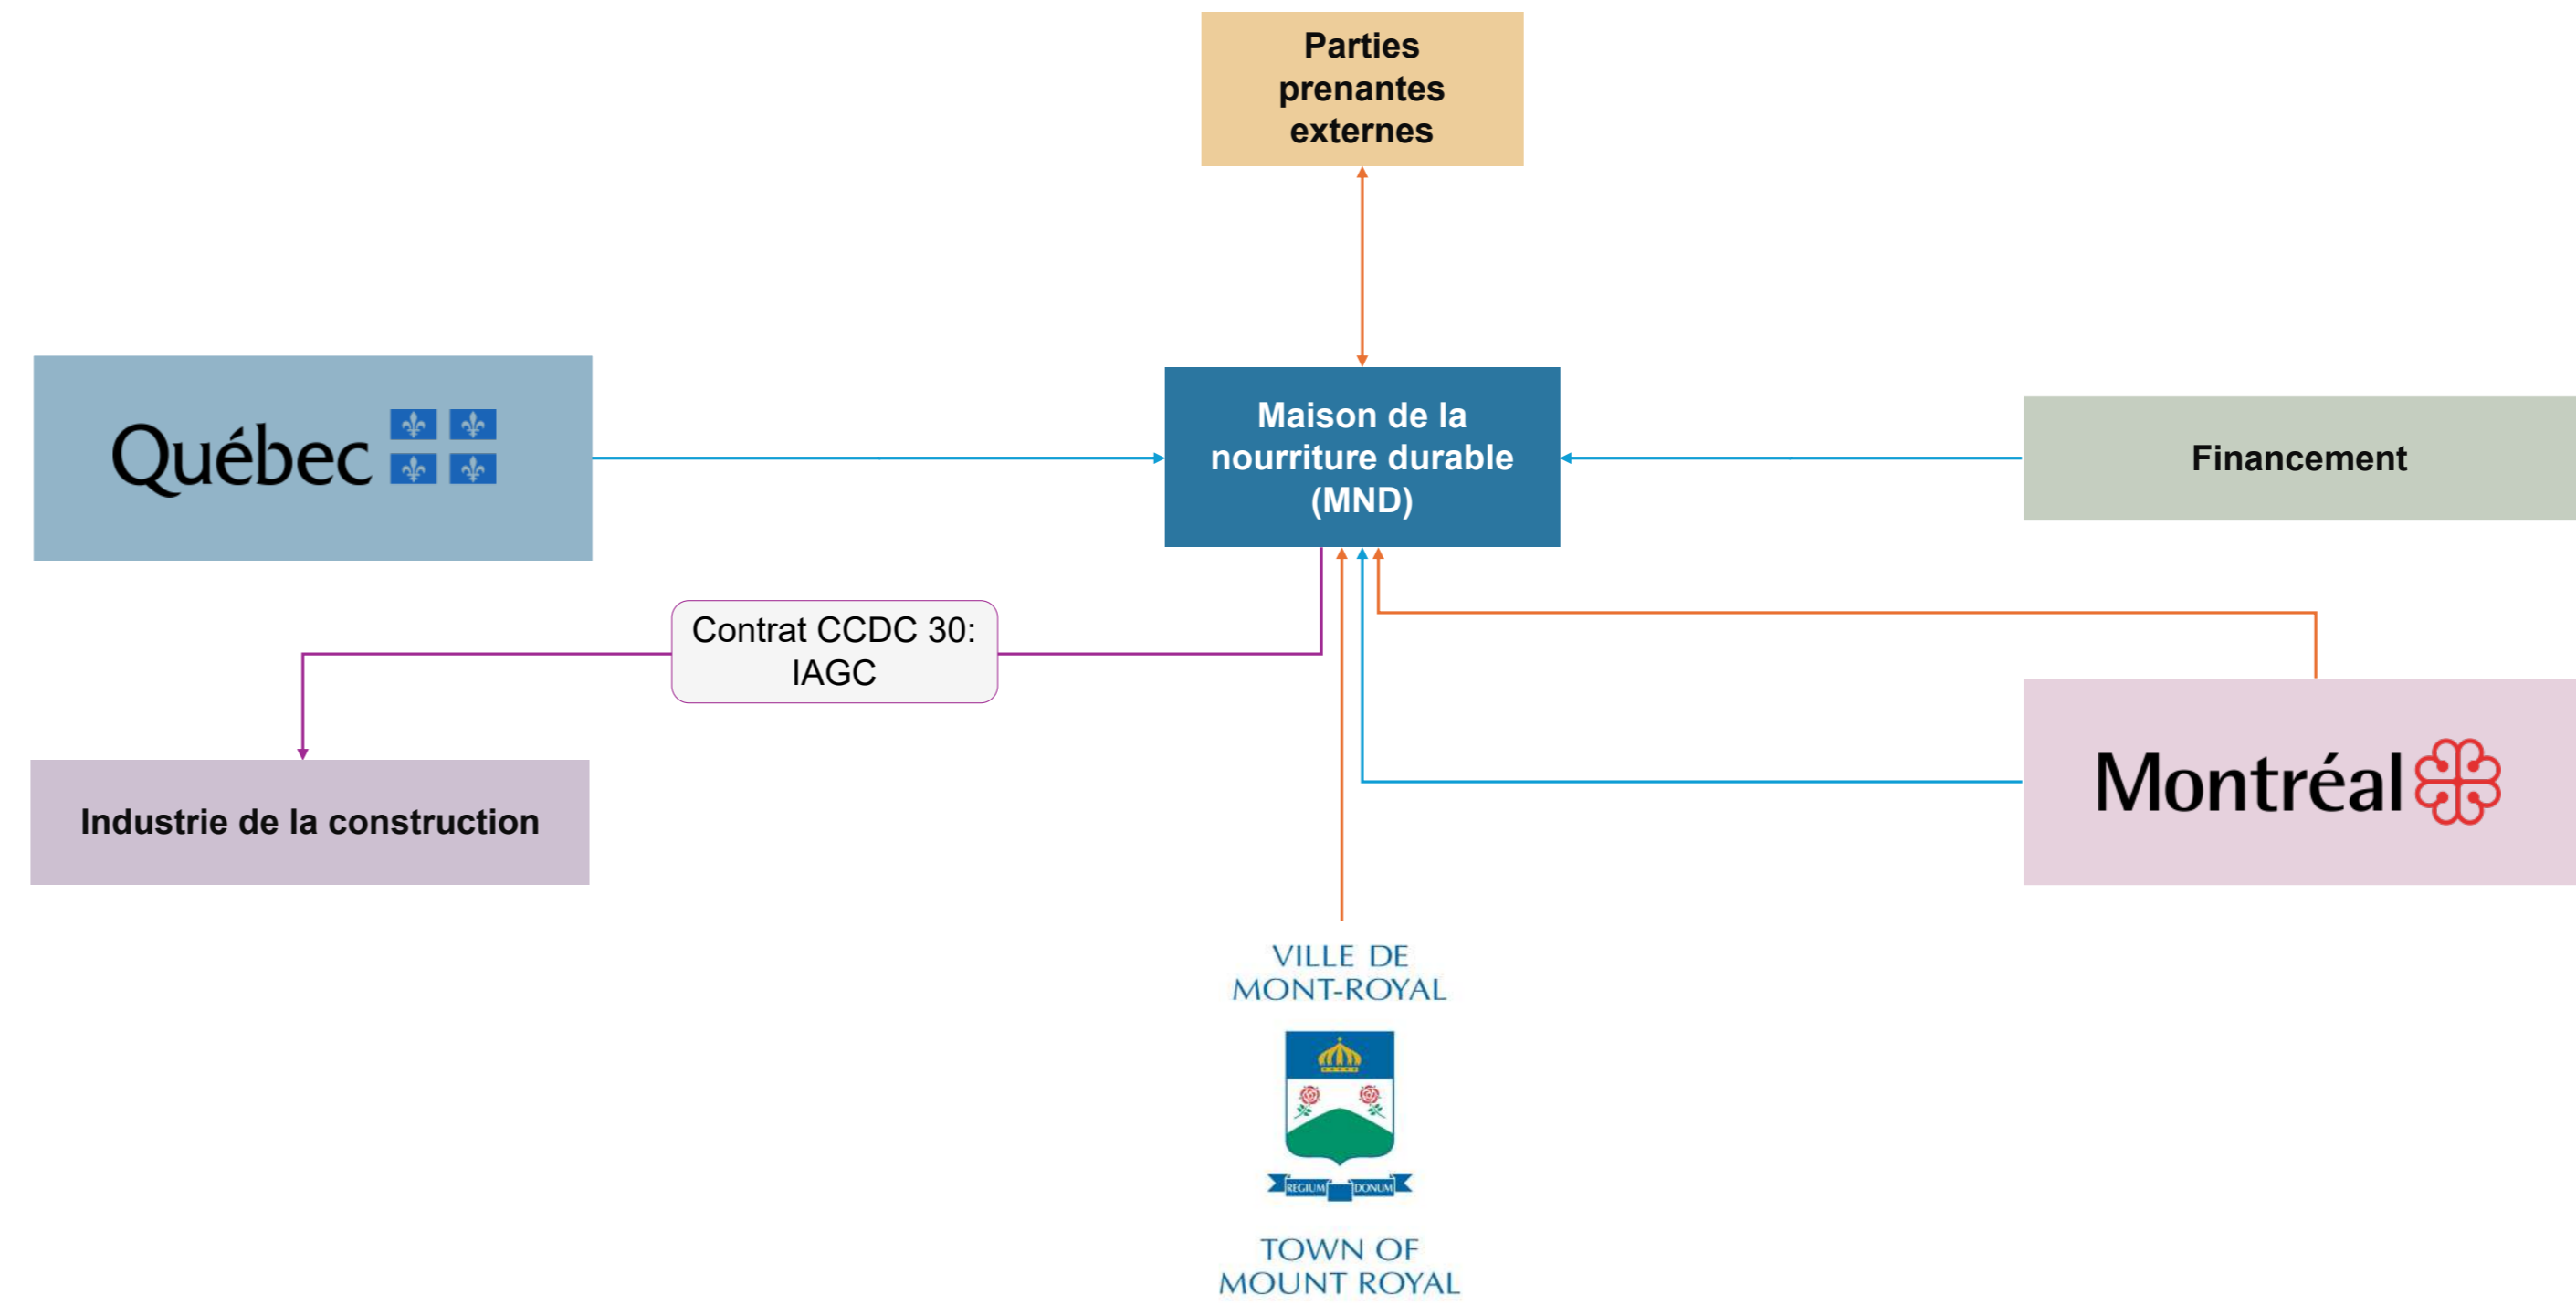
Parties prenantes externes

Québec

Maison de la nourriture durable (MND)

Financement

Contrat CCDC 30: IAGC

Industrie de la construction

Montréal

VILLE DE MONT-ROYAL

REGIUM DONUM

TOWN OF MOUNT ROYAL